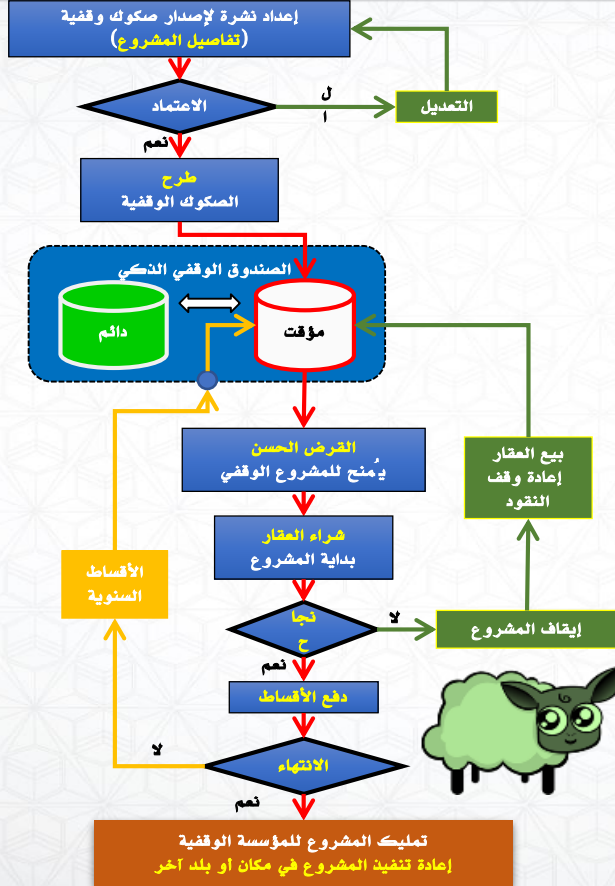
إعداد نشرة لإصدار صكوك وقفية
(تفاصيل المشروع)

الاعتماد

ل
ا

التعديل

نعم

طرح
الصكوك الوقفية

الصندوق الوقفي الذكي

دائم

مؤقت

القرض الحسن
يُمنح للمشروع الوقفي

بيع العقار
إعادة وقف النقود

شراء العقار
بداية المشروع

الأقساط السنوية

نجا
ح

لا

إيقاف المشروع

نعم

دفع الأقساط

لا

الانتهاء

نعم

تمليك المشروع للمؤسسة الوقفية
إعادة تنفيذ المشروع في مكان او بلد آخر